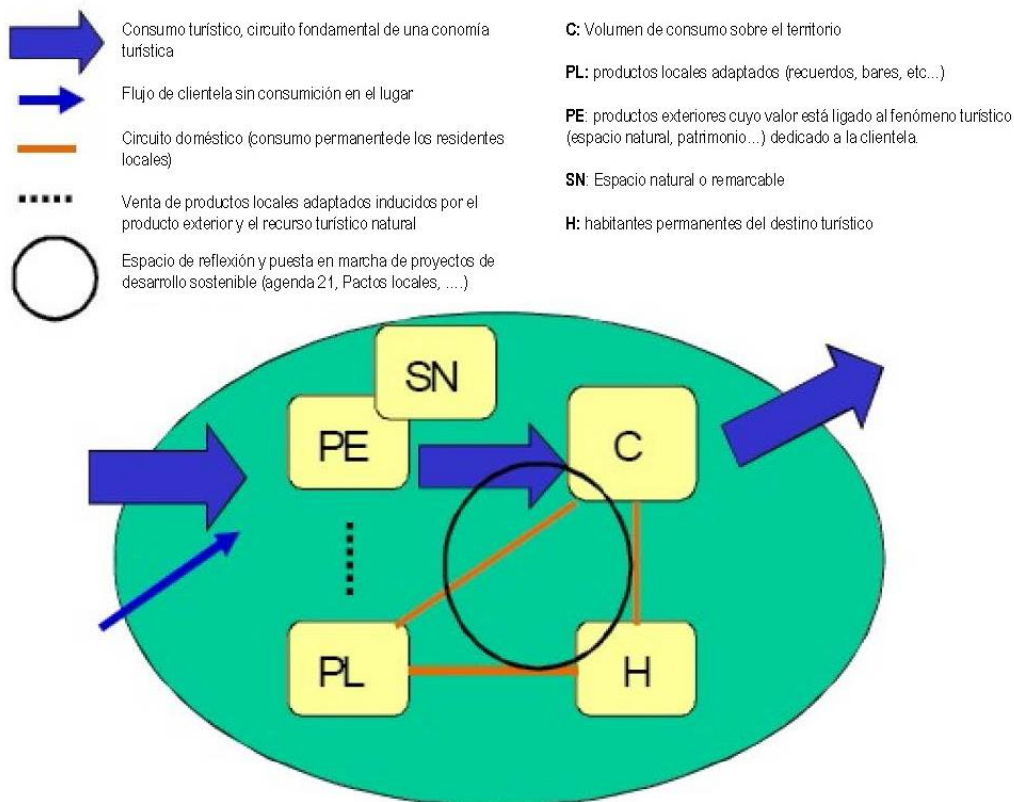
Consumo turístico, circuito fondamental de una conomía turística

Flujo de clientela sin consumición en el lugar

Circuito doméstico (consumo permanentede los residentes locales)

Venta de productos locales adaptados inducidos por el producto exterior y el recurso turístico natural

Espacio de reflexión y puesta en marcha de proyectos de desarrollo sostenible (agenda 21, Pactos locales, ....)

C: Volumen de consumo sobre el territorio

PL: productos locales adaptados (recuerdos, bares, etc...)

PE: productos exteriores cuyo valor está ligado al fenómeno turístico (espacio natural, patrimonio...) dedicado a la clientela.

SN: Espacio natural o remarcable

H: habitantes permanentes del destino turístico

SN

PE

C

PL

H